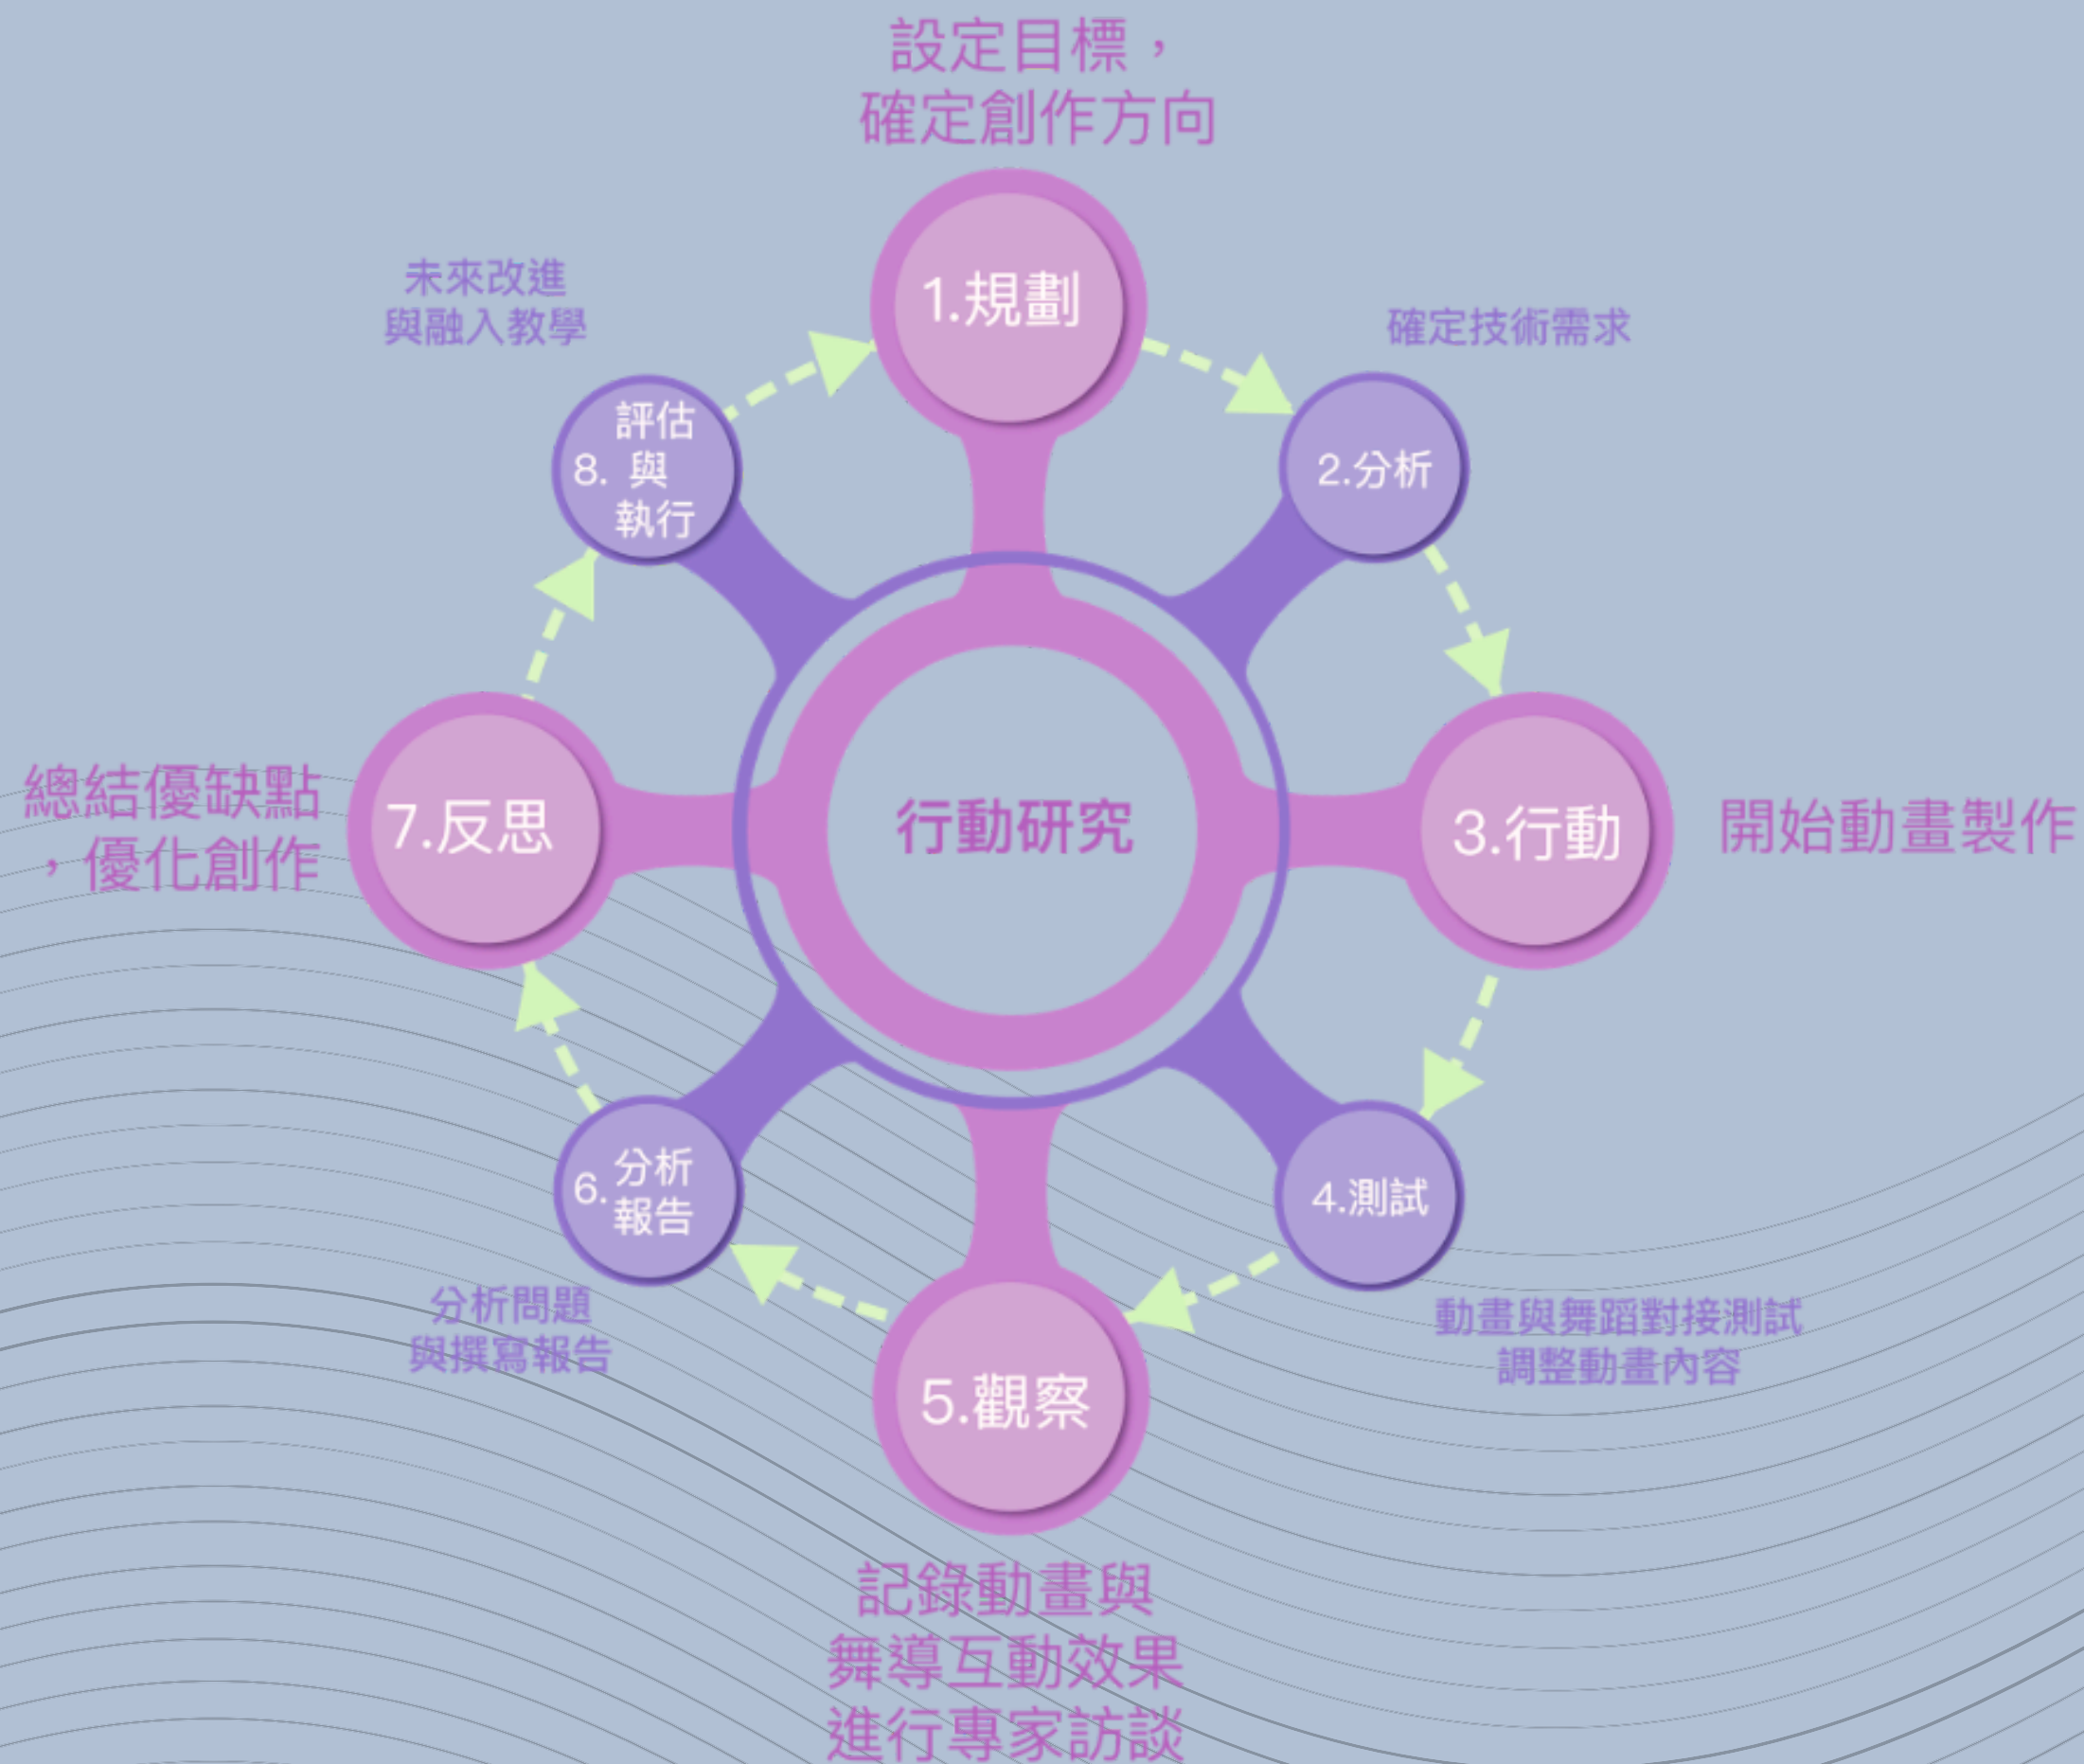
設定目標，確定創作方向

1.規劃

確定技術需求

2.分析

3.行動

開始動畫製作

4.測試

動畫與舞蹈對接測試調整動畫內容

5.觀察

記錄動畫與舞導互動效果進行專家訪談

6.分析報告

分析問題與撰寫報告

7.反思

總結優缺點，優化創作

8.評估與執行

未來改進與融入教學

行動研究